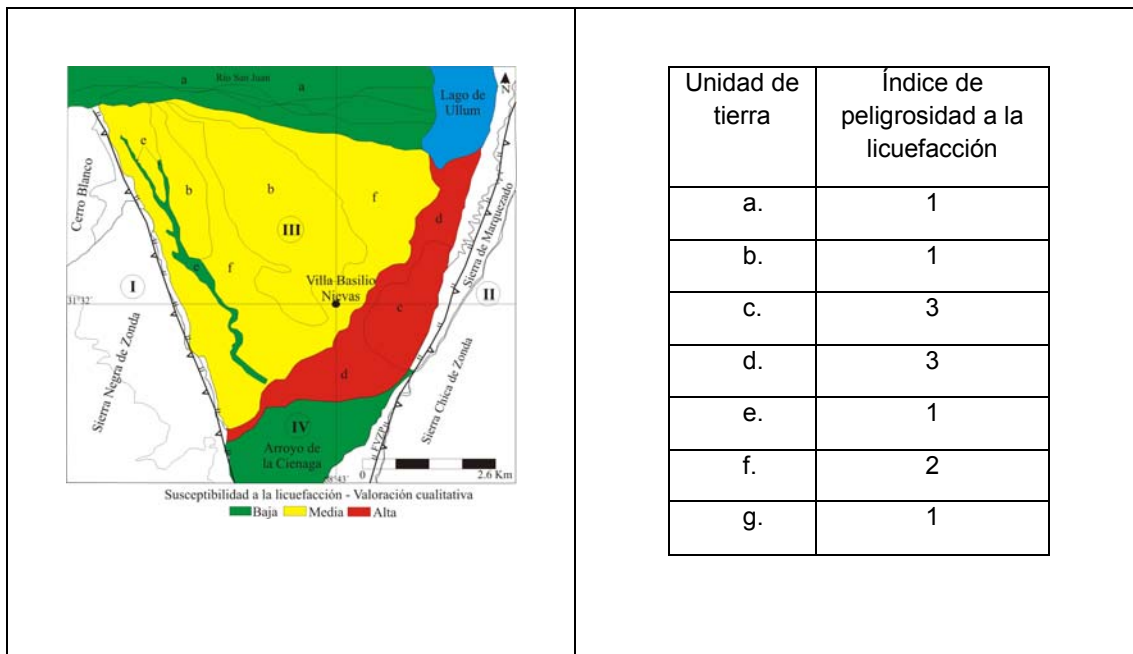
a
Río San Juan
a
Lago de Ullum
N
e
b
b
f
Cerro Blanco
III
d
Sierra de Marquezado
e
f
I
Villa Basilio Nievas
II
31°32'
c
Sierra Negra de Zonda
d
Sierra Chica de Zonda
IV
Arroyo de la Cienaga
68°43'
0
2.6 Km

Susceptibilidad a la licuefacción - Valoración cualitativa
Baja Media Alta

| Unidad de tierra | Índice de peligrosidad a la licuefacción |
|---|---|
| a. | 1 |
| b. | 1 |
| c. | 3 |
| d. | 3 |
| e. | 1 |
| f. | 2 |
| g. | 1 |